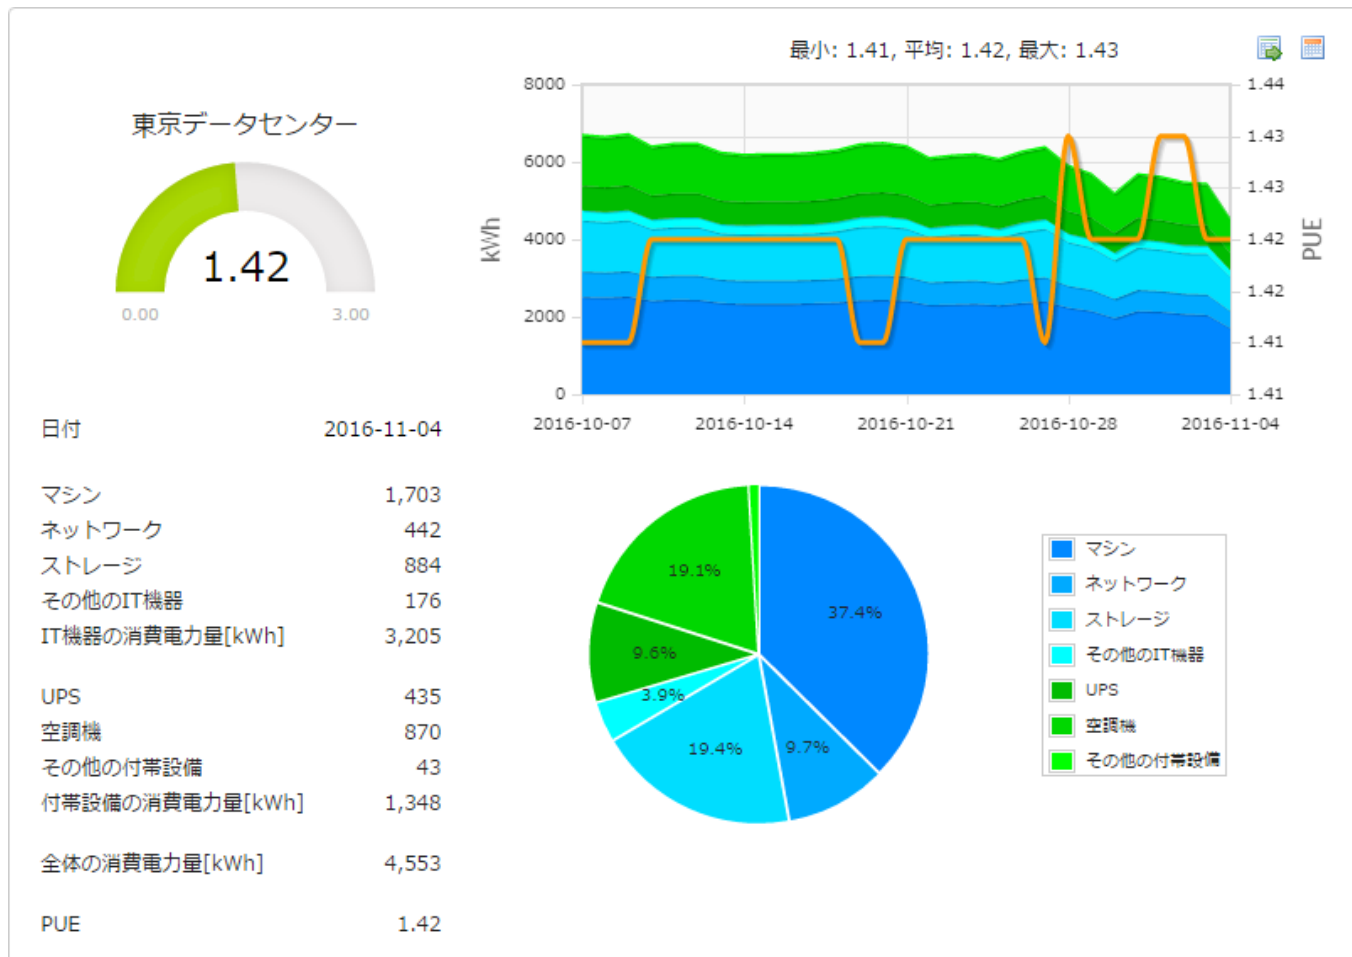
東京データセンター

1.42

0.00 3.00

| 日付 | 2016-11-04 |
|---|---|
| マシン | 1,703 |
| ネットワーク | 442 |
| ストレージ | 884 |
| その他のIT機器 | 176 |
| IT機器の消費電力量[kWh] | 3,205 |
| UPS | 435 |
| 空調機 | 870 |
| その他の付帯設備 | 43 |
| 付帯設備の消費電力量[kWh] | 1,348 |
| 全体の消費電力量[kWh] | 4,553 |
| PUE | 1.42 |

最小: 1.41, 平均: 1.42, 最大: 1.43

8000
6000
4000
2000
0
kWh

1.44
1.43
1.43
1.42
1.42
1.41
1.41
PUE

2016-10-07 2016-10-14 2016-10-21 2016-10-28 2016-11-04

19.1%
37.4%
9.6%
3.9%
19.4%
9.7%

マシン
ネットワーク
ストレージ
その他のIT機器
UPS
空調機
その他の付帯設備